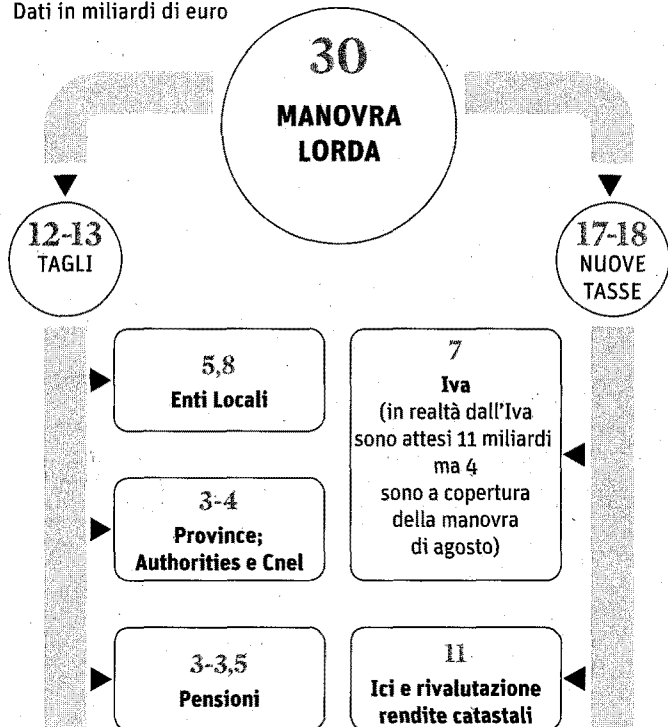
Dati in miliardi di euro

30
MANOVRA LORDA

12-13
TAGLI

17-18
NUOVE TASSE

5,8
Enti Locali

7
Iva
(in realtà dall'Iva sono attesi 11 miliardi ma 4 sono a copertura della manovra di agosto)

3-4
Province; Authorities e Cnel

3-3,5
Pensioni

11
Ici e rivalutazione rendite catastali